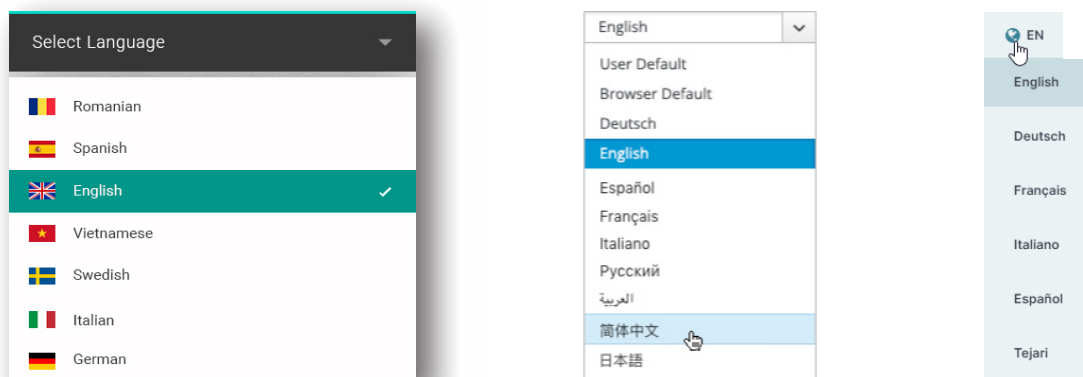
Select Language

Romanian
Spanish
English
Vietnamese
Swedish
Italian
German

English
User Default
Browser Default
Deutsch
English
Español
Français
Italiano
Русский
العربية
简体中文
日本語

EN
English
Deutsch
Français
Italiano
Español
Tejari